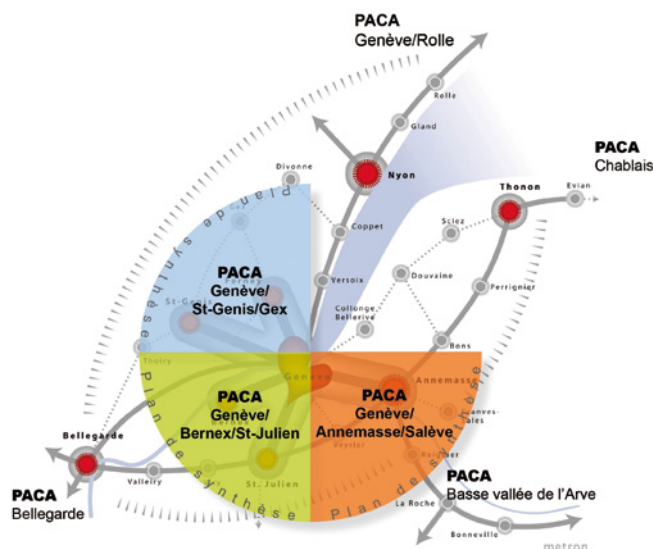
PACA
Genève/Rolle

Rolle
Gland
Nyon
Divonne
Coppet
Versoix
PACA
Chablais
Thonon
Evian
Sciez
Douvaine
Perrignier
Collonge-Bellerive
Bons

Plan de synthèse

PACA
Genève/
St-Genis/Gex

St-Genis
Thoiry
Genève

PACA
Genève/
Bernex/St-Julien

St. Julien

PACA
Genève/
Annemasse/Salève

Annemasse
Reignier
Veyrier

Bellegarde
Valleiry

PACA
Bellegarde

PACA
Basse vallée de l'Arve

La Roche
Bonneville

metron